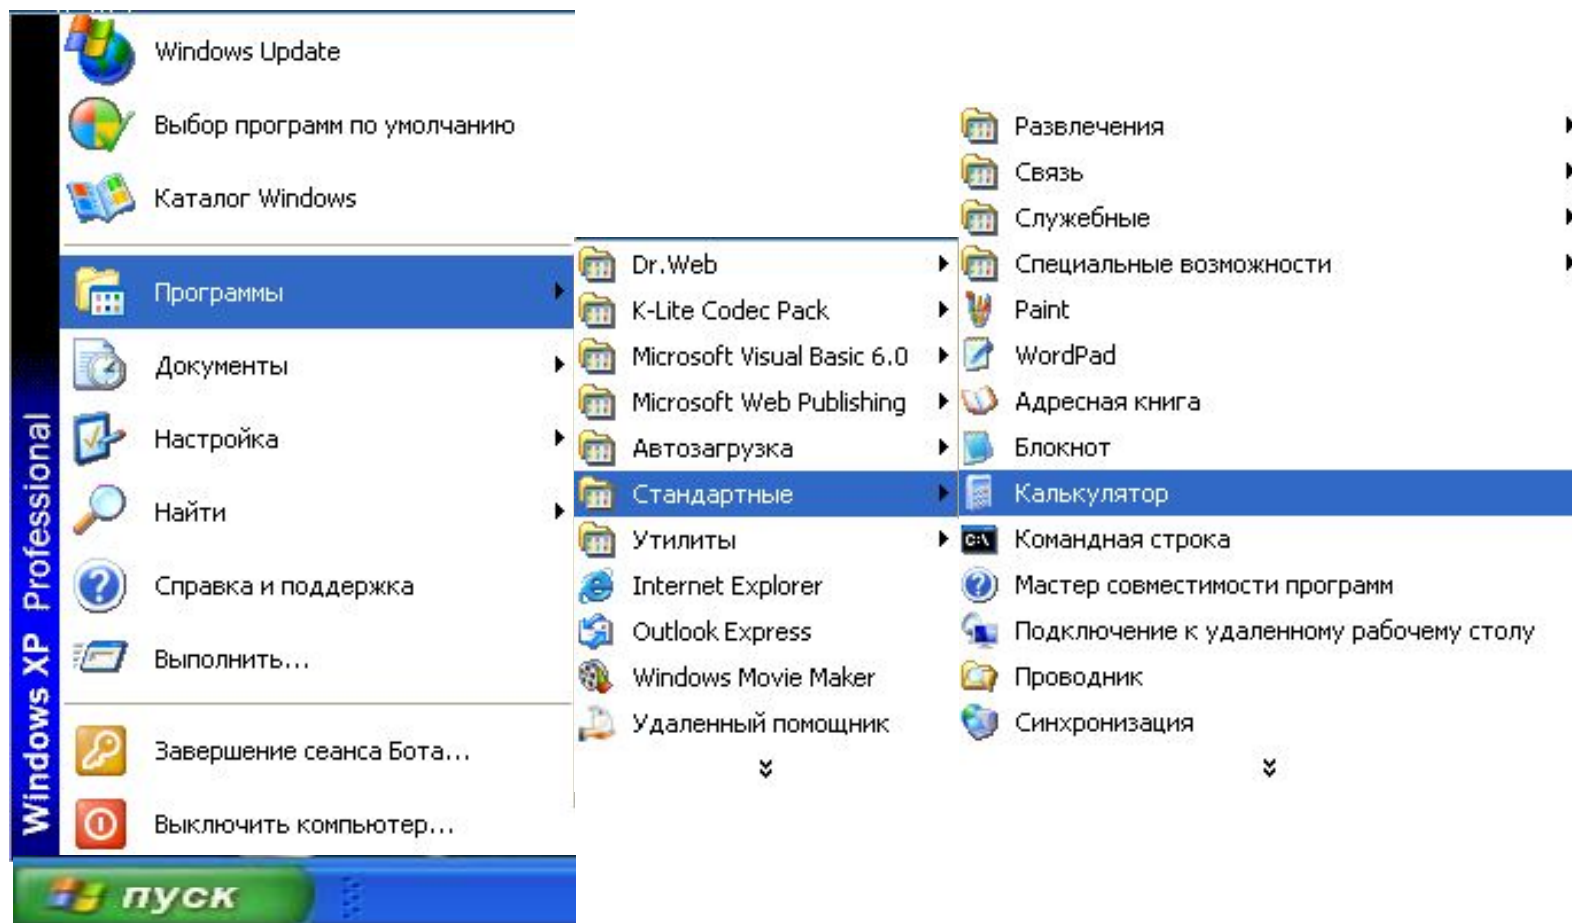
Windows XP Professional

Windows Update
Выбор программ по умолчанию
Каталог Windows
Программы
Документы
Настройка
Найти
Справка и поддержка
Выполнить...
Завершение сеанса Бота...
Выключить компьютер...

пуск

Dr.Web
K-Lite Codec Pack
Microsoft Visual Basic 6.0
Microsoft Web Publishing
Автозагрузка
Стандартные
Утилиты
Internet Explorer
Outlook Express
Windows Movie Maker
Удаленный помощник

Развлечения
Связь
Служебные
Специальные возможности
Paint
WordPad
Адресная книга
Блокнот
Калькулятор
Командная строка
Мастер совместимости программ
Подключение к удаленному рабочему столу
Проводник
Синхронизация